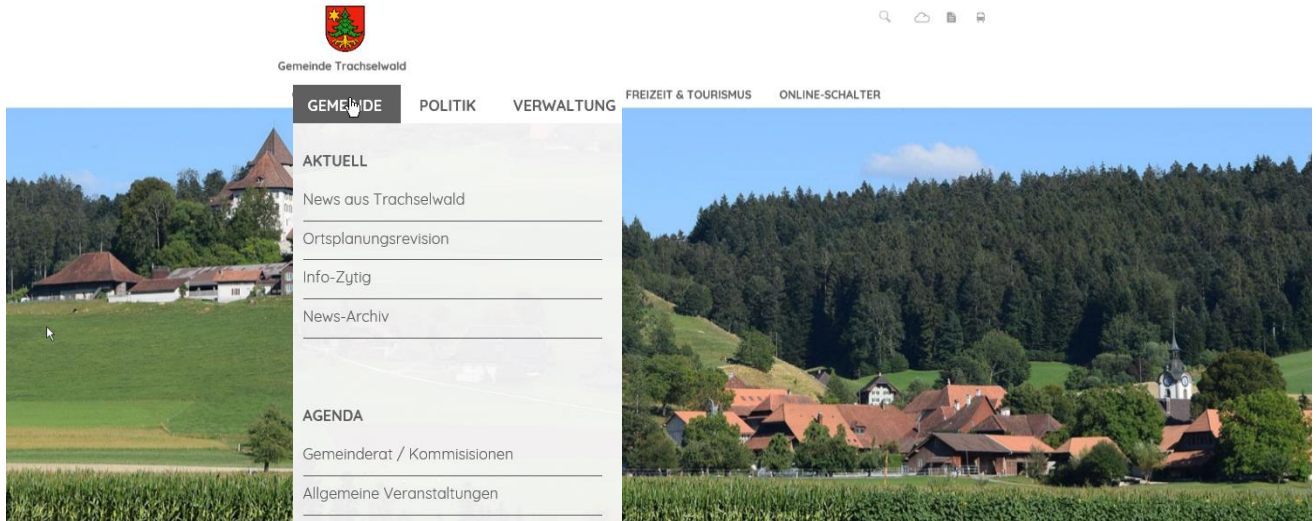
Gemeinde Trachselwald

GEMEINDE POLITIK VERWALTUNG FREIZEIT & TOURISMUS ONLINE-SCHALTER

AKTUELL

News aus Trachselwald

Ortsplanungsrevision

Info-Zytig

News-Archiv

AGENDA

Gemeinderat / Kommisionen

Allgemeine Veranstaltungen